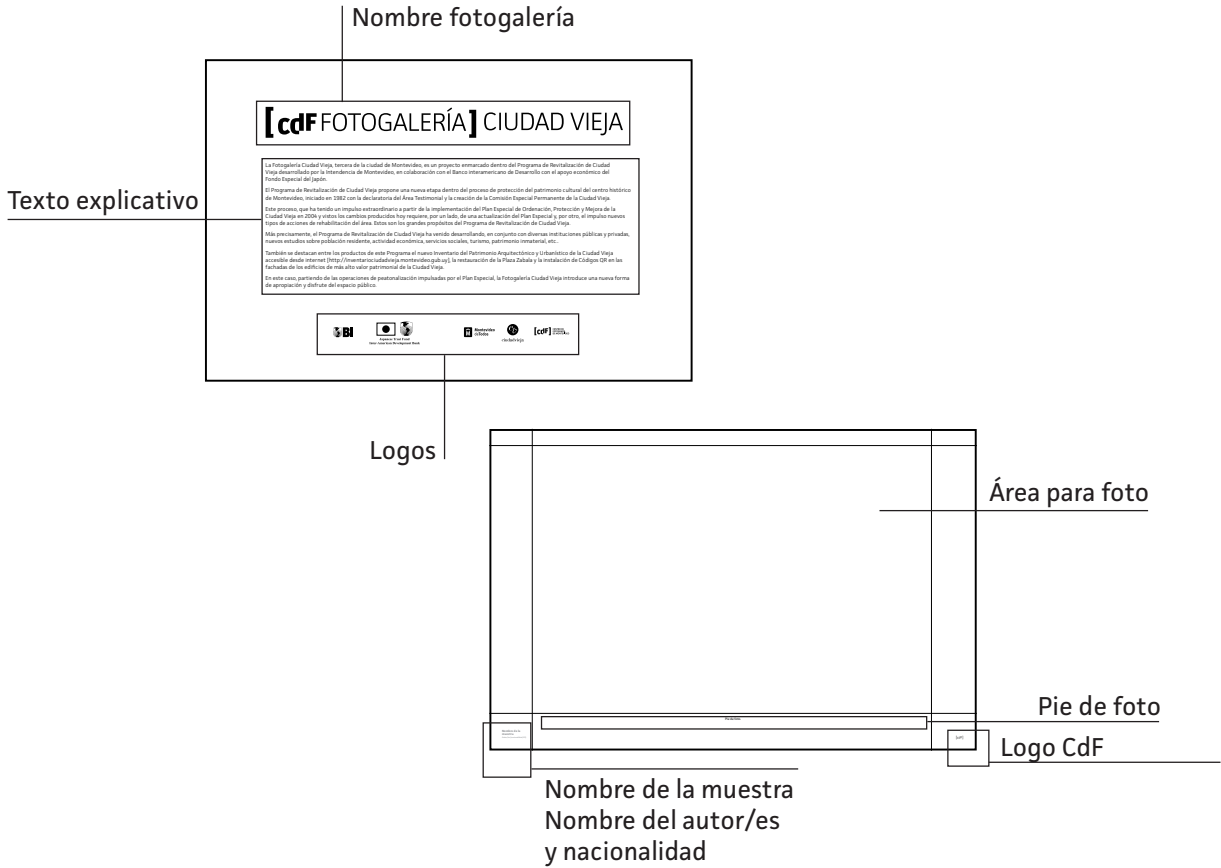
Nombre fotogalería

[ CdF FOTOGALERÍA ] CIUDAD VIEJA

Texto explicativo

La Fotogalería Ciudad Vieja, tercera de la ciudad de Montevideo, es un proyecto enmarcado dentro del Programa de Revitalización de Ciudad Vieja desarrollado por la Intendencia de Montevideo, en colaboración con el Banco Interamericano de Desarrollo con el apoyo económico del Fondo Especial del Japón.

El Programa de Revitalización de Ciudad Vieja propone una nueva etapa dentro del proceso de protección del patrimonio cultural del centro histórico de Montevideo, iniciado en 1982 con la declaratoria del Área Testimonial y la creación de la Comisión Especial Permanente de la Ciudad Vieja.

Este proceso, que ha tenido un impulso extraordinario a partir de la implementación del Plan Especial de Ordenación, Protección y Mejora de la Ciudad Vieja en 2004 y vistos los cambios producidos hoy requiere, por un lado, de una actualización del Plan Especial y, por otro, el impulso nuevos tipos de acciones de rehabilitación del área. Estos son los grandes propósitos del Programa de Revitalización de Ciudad Vieja.

Más precisamente, el Programa de Revitalización de Ciudad Vieja ha venido desarrollando, en conjunto con diversas instituciones públicas y privadas, nuevos estudios sobre población residente, actividad económica, servicios sociales, turismo, patrimonio inmaterial, etc.

También se destacan entre los productos de este Programa el nuevo Inventario del Patrimonio Arquitectónico y Urbanístico de la Ciudad Vieja accesible desde internet [http://inventariociudadvieja.montevideo.gub.uy], la restauración de la Plaza Zabala y la instalación de Códigos QR en las fachadas de los edificios de más alto valor patrimonial de la Ciudad Vieja.

En este caso, partiendo de las operaciones de peatonalización impulsadas por el Plan Especial, la Fotogalería Ciudad Vieja introduce una nueva forma de apropiación y disfrute del espacio público.

BID Japanese Trust Fund Inter-American Development Bank Montevideo de Todos ciudadvieja [cdF]

Logos

Área para foto

Pie de foto

Logo CdF

Nombre de la muestra
Nombre del autor/es
y nacionalidad